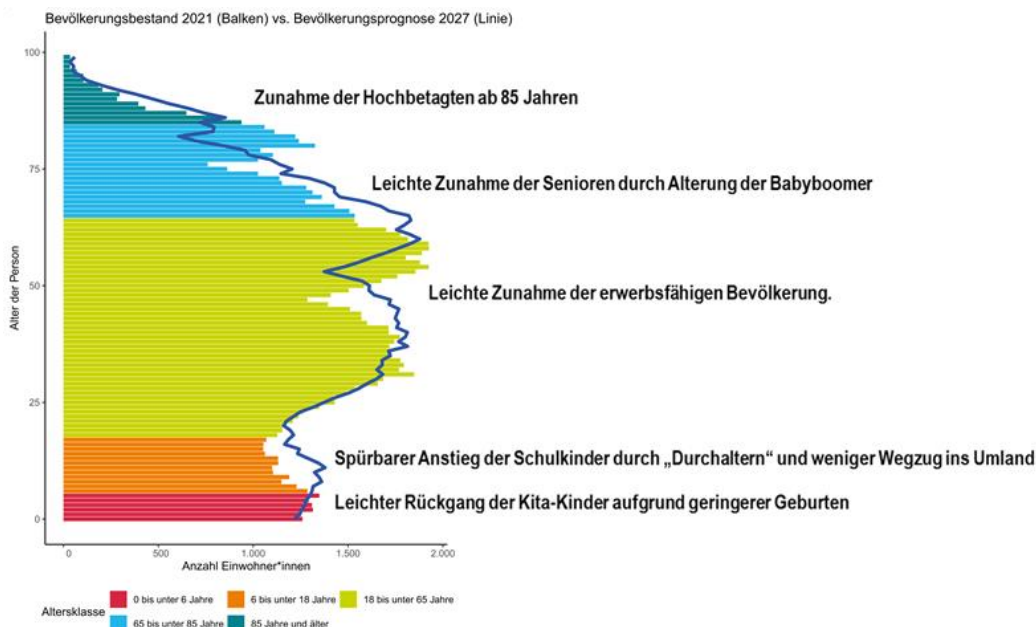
Bevölkerungsbestand 2021 (Balken) vs. Bevölkerungsprognose 2027 (Linie)

100
75
50
25
0

Alter der Person

0
500
1.000
1.500
2.000

Anzahl Einwohner*innen

Zunahme der Hochbetagten ab 85 Jahren

Leichte Zunahme der Senioren durch Alterung der Babyboomer

Leichte Zunahme der erwerbsfähigen Bevölkerung.

Spürbarer Anstieg der Schulkinder durch „Durchaltern“ und weniger Wegzug ins Umland

Leichter Rückgang der Kita-Kinder aufgrund geringerer Geburten

Altersklasse
0 bis unter 6 Jahre
6 bis unter 18 Jahre
18 bis unter 65 Jahre
65 bis unter 85 Jahre
85 Jahre und älter